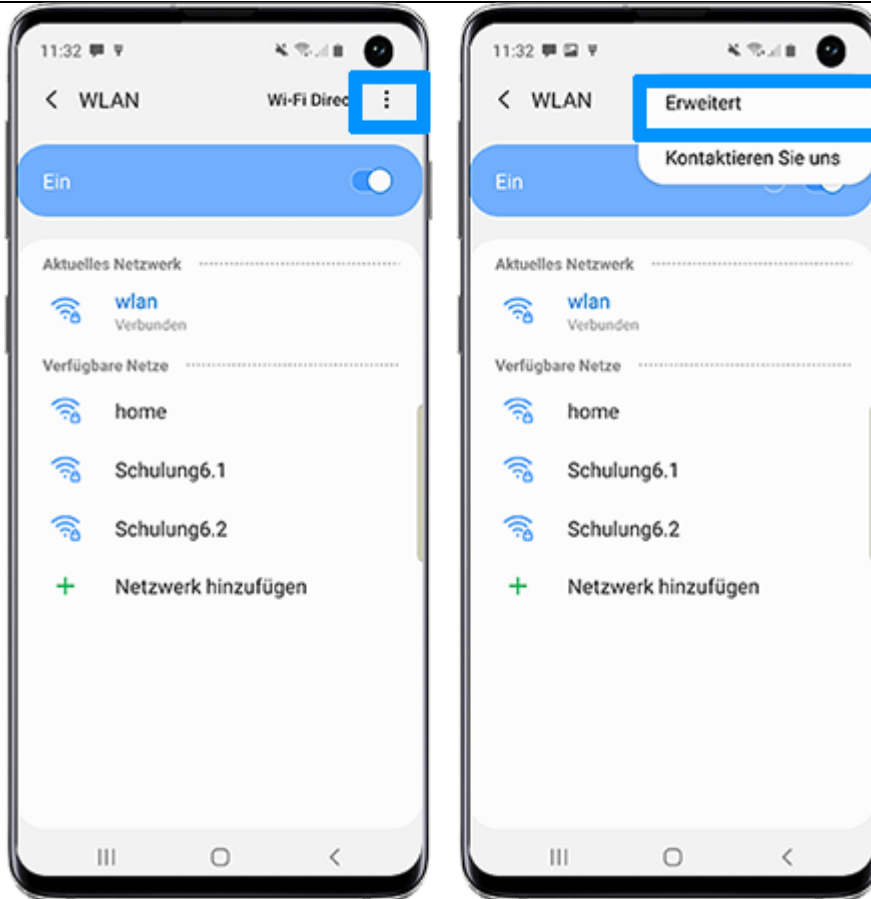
11:32

WLAN

Wi-Fi Direc

Ein

Aktuelles Netzwerk

wlan
Verbunden

Verfügbare Netze

home

Schulung6.1

Schulung6.2

Netzwerk hinzufügen

11:32

WLAN

Erweitert

Kontaktieren Sie uns

Ein

Aktuelles Netzwerk

wlan
Verbunden

Verfügbare Netze

home

Schulung6.1

Schulung6.2

Netzwerk hinzufügen